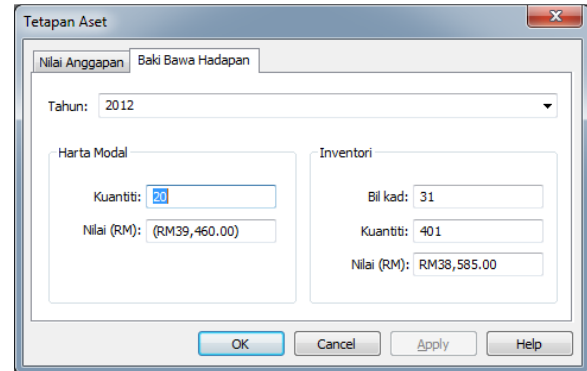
Tetapan Aset

Nilai Anggapan

Baki Bawa Hadapan

Tahun: 2012

Harta Modal

Kuantiti: 20

Nilai (RM): (RM39,460.00)

Inventori

Bil kad: 31

Kuantiti: 401

Nilai (RM): RM38,585.00

OK

Cancel

Apply

Help